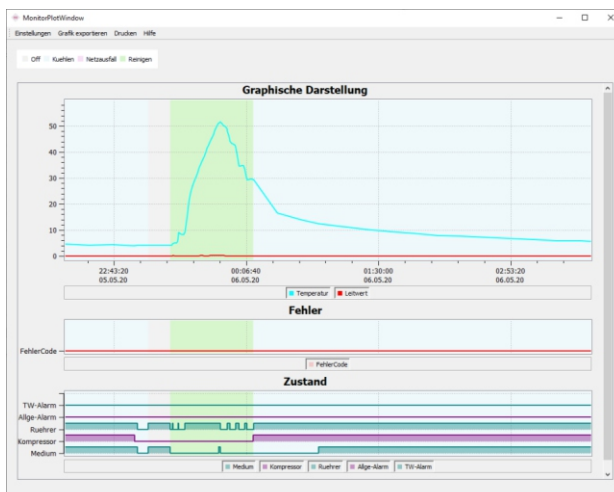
MonitorPlotWindow

Einstellungen Grafik exportieren Drucken Hilfe

Off Kuehlen Netzausfall Reinigen

Graphische Darstellung

50
40
30
20
10
0

22:43:20
05.05.20

00:06:40
06.05.20

01:30:00
06.05.20

02:53:20
06.05.20

Temperatur Leitwert

Fehler

FehlerCode

FehlerCode

Zustand

TW-Alarm
Allge-Alarm
Ruehrer
Kompressor
Medium

Medium Kompressor Ruehrer Allge-Alarm TW-Alarm